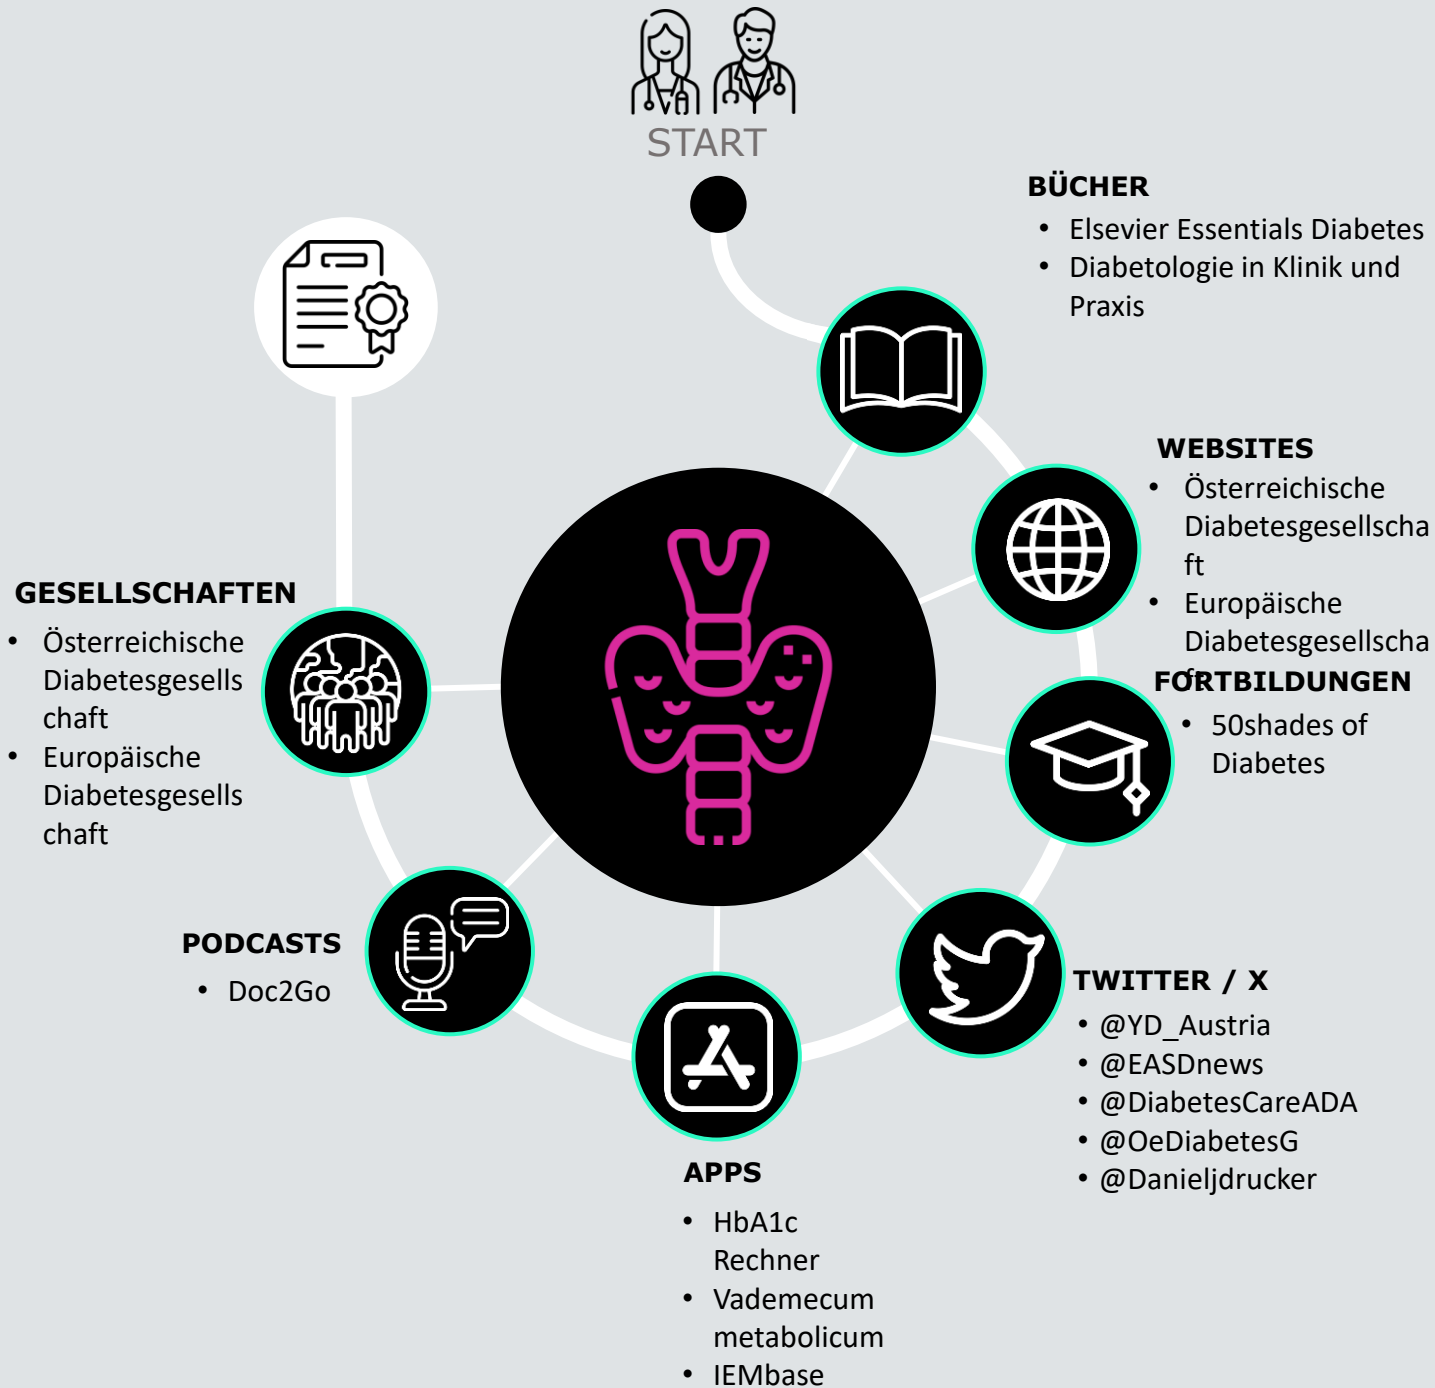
START

BÜCHER
- Elsevier Essentials Diabetes
- Diabetologie in Klinik und Praxis

WEBSITES
- Österreichische Diabetesgesellschaft
- Europäische Diabetesgesellscha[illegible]

FORTBILDUNGEN
- 50shades of Diabetes

TWITTER / X
- @YD_Austria
- @EASDnews
- @DiabetesCareADA
- @OeDiabetesG
- @Danieljdrucker

APPS
- HbA1c Rechner
- Vademecum metabolicum
- IEMbase

PODCASTS
- Doc2Go

GESELLSCHAFTEN
- Österreichische Diabetesgesellschaft
- Europäische Diabetesgesellschaft